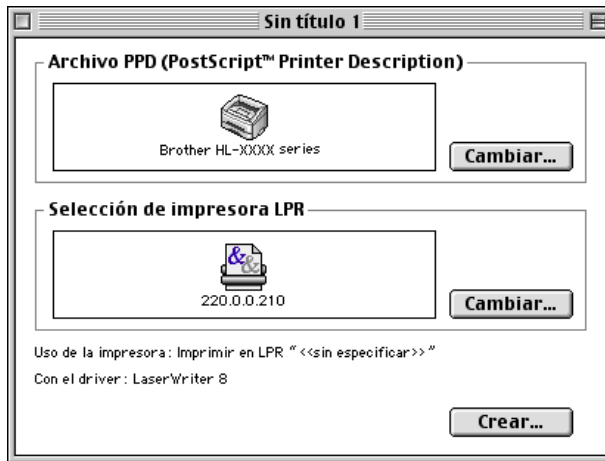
Sin título 1

Archivo PPD (PostScript™ Printer Description)

Brother HL-XXXX series

Cambiar...

Selección de impresora LPR

220.0.0.210

Cambiar...

Uso de la impresora: Imprimir en LPR "<<sin especificar>>"

Con el driver: LaserWriter 8

Crear...